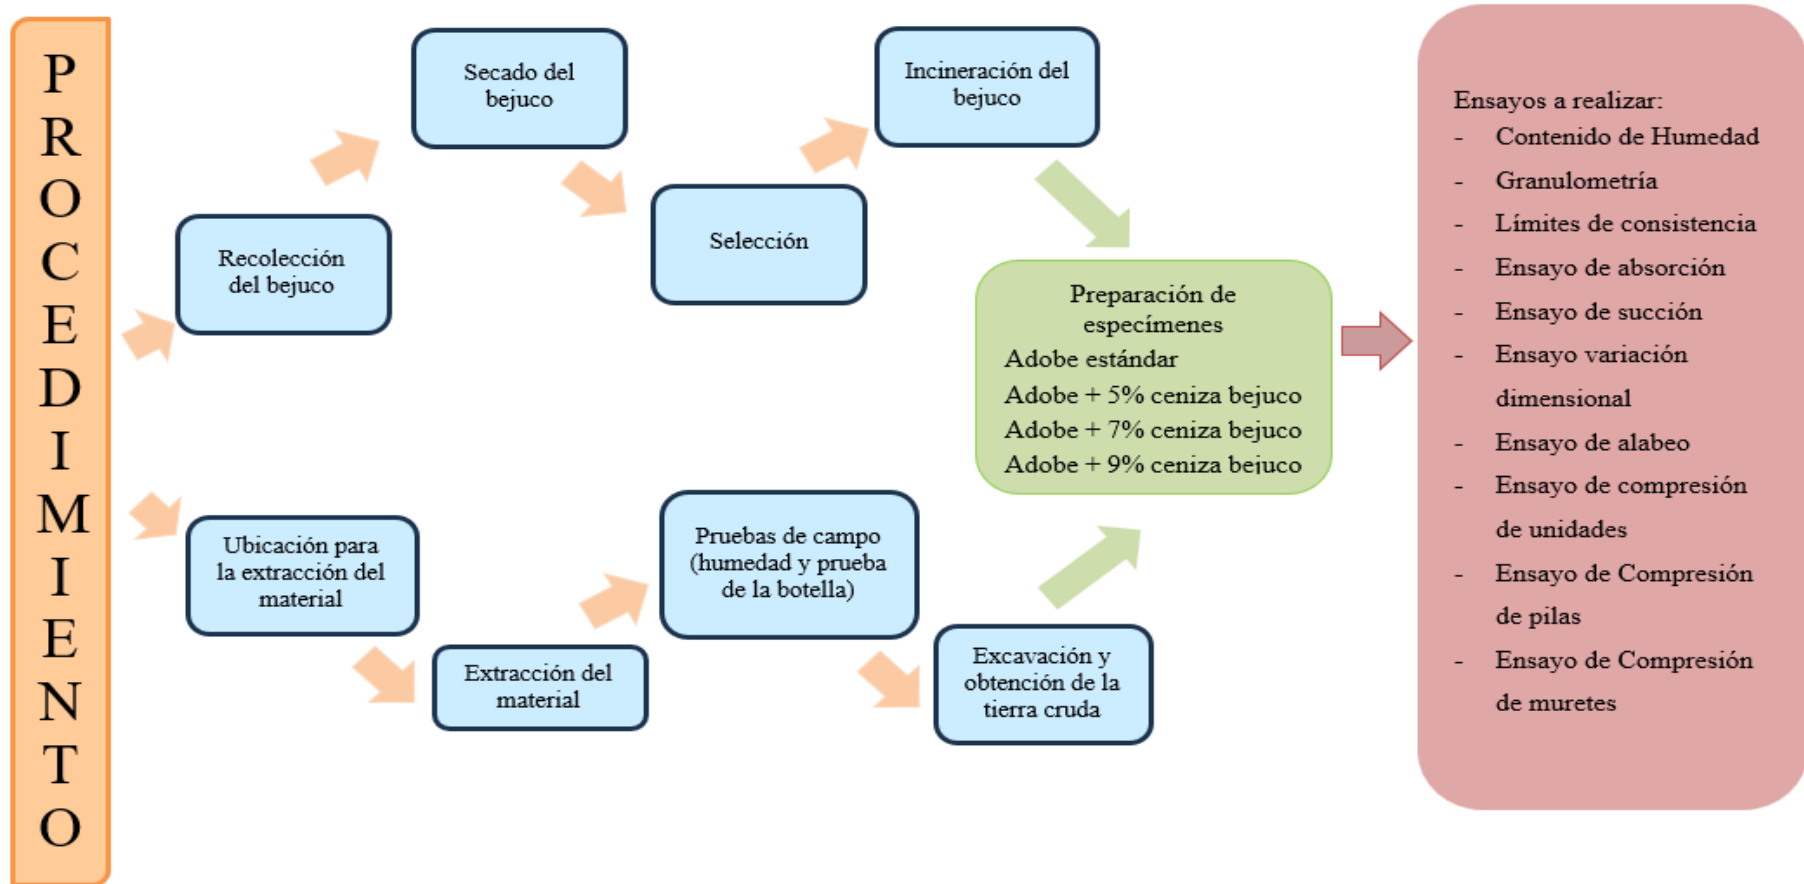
PROCEDIMIENTO

Recolección del bejuco

Secado del bejuco

Selección

Incineración del bejuco

Ubicación para la extracción del material

Extracción del material

Pruebas de campo (humedad y prueba de la botella)

Excavación y obtención de la tierra cruda

Preparación de especímenes
Adobe estándar
Adobe + 5% ceniza bejuco
Adobe + 7% ceniza bejuco
Adobe + 9% ceniza bejuco

Ensayos a realizar:
- Contenido de Humedad
- Granulometría
- Límites de consistencia
- Ensayo de absorción
- Ensayo de succión
- Ensayo variación dimensional
- Ensayo de alabeo
- Ensayo de compresión de unidades
- Ensayo de Compresión de pilas
- Ensayo de Compresión de muretes